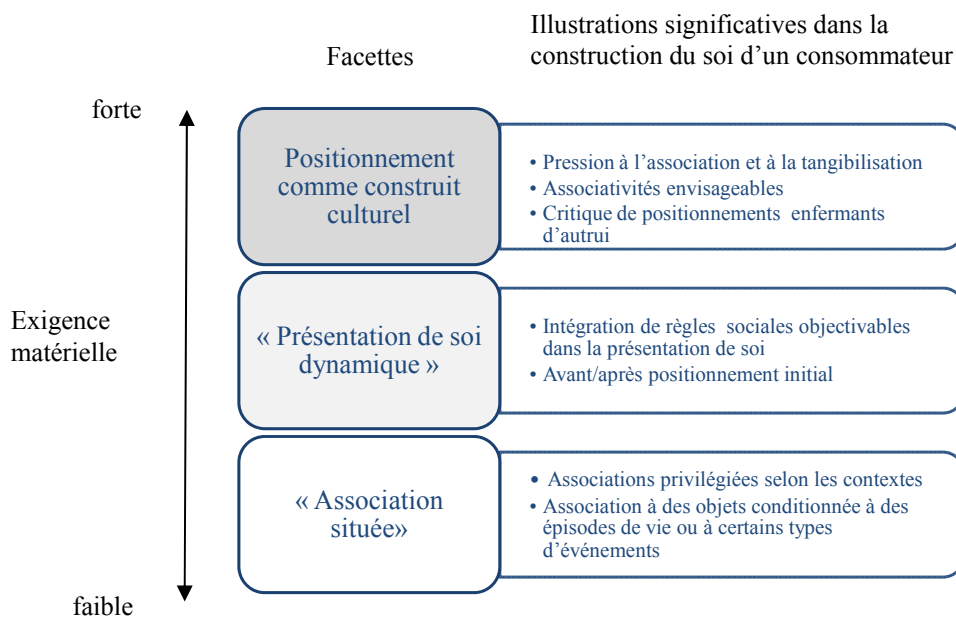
Facettes

Illustrations significatives dans la construction du soi d'un consommateur

forte

Exigence matérielle

faible

Positionnement comme construit culturel

• Pression à l'association et à la tangibilisation
• Associativités envisageables
• Critique de positionnements enfermants d'autrui

« Présentation de soi dynamique »

• Intégration de règles sociales objectivables dans la présentation de soi
• Avant/après positionnement initial

« Association située»

• Associations privilégiées selon les contextes
• Association à des objets conditionnée à des épisodes de vie ou à certains types d'événements